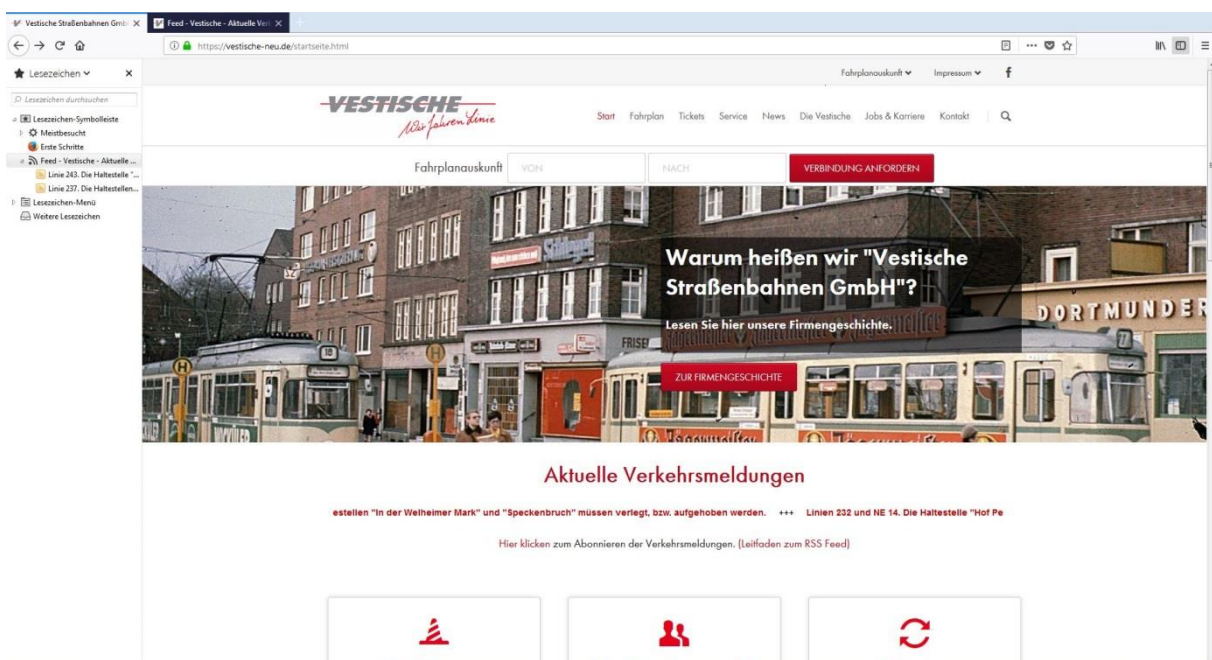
Vestische Straßenbahnen GmbH ×
Feed - Vestische - Aktuelle Verk ×

https://vestische-neu.de/startseite.html

Lesezeichen ×

Lesezeichen durchsuchen
Lesezeichen-Symbolleiste
Meistbesucht
Erste Schritte
Feed - Vestische - Aktuelle ...
Linie 243. Die Haltestelle "...
Linie 237. Die Haltestellen...
Lesezeichen-Menü
Weitere Lesezeichen

Fahrplanauskunft Impressum

VESTISCHE
Wir fahren Linie

Start Fahrplan Tickets Service News Die Vestische Jobs & Karriere Kontakt

Fahrplanauskunft VON NACH VERBINDUNG ANFORDERN

Warum heißen wir "Vestische Straßenbahnen GmbH"?

Lesen Sie hier unsere Firmengeschichte.

ZUR FIRMENGESCHICHTE

DORTMUNDER

Aktuelle Verkehrsmeldungen

estellen "In der Welheimer Mark" und "Speckenbruch" müssen verlegt, bzw. aufgehoben werden. +++ Linien 232 und NE 14. Die Haltestelle "Hof Pe

Hier klicken zum Abonnieren der Verkehrsmeldungen. (Leitfaden zum RSS Feed)